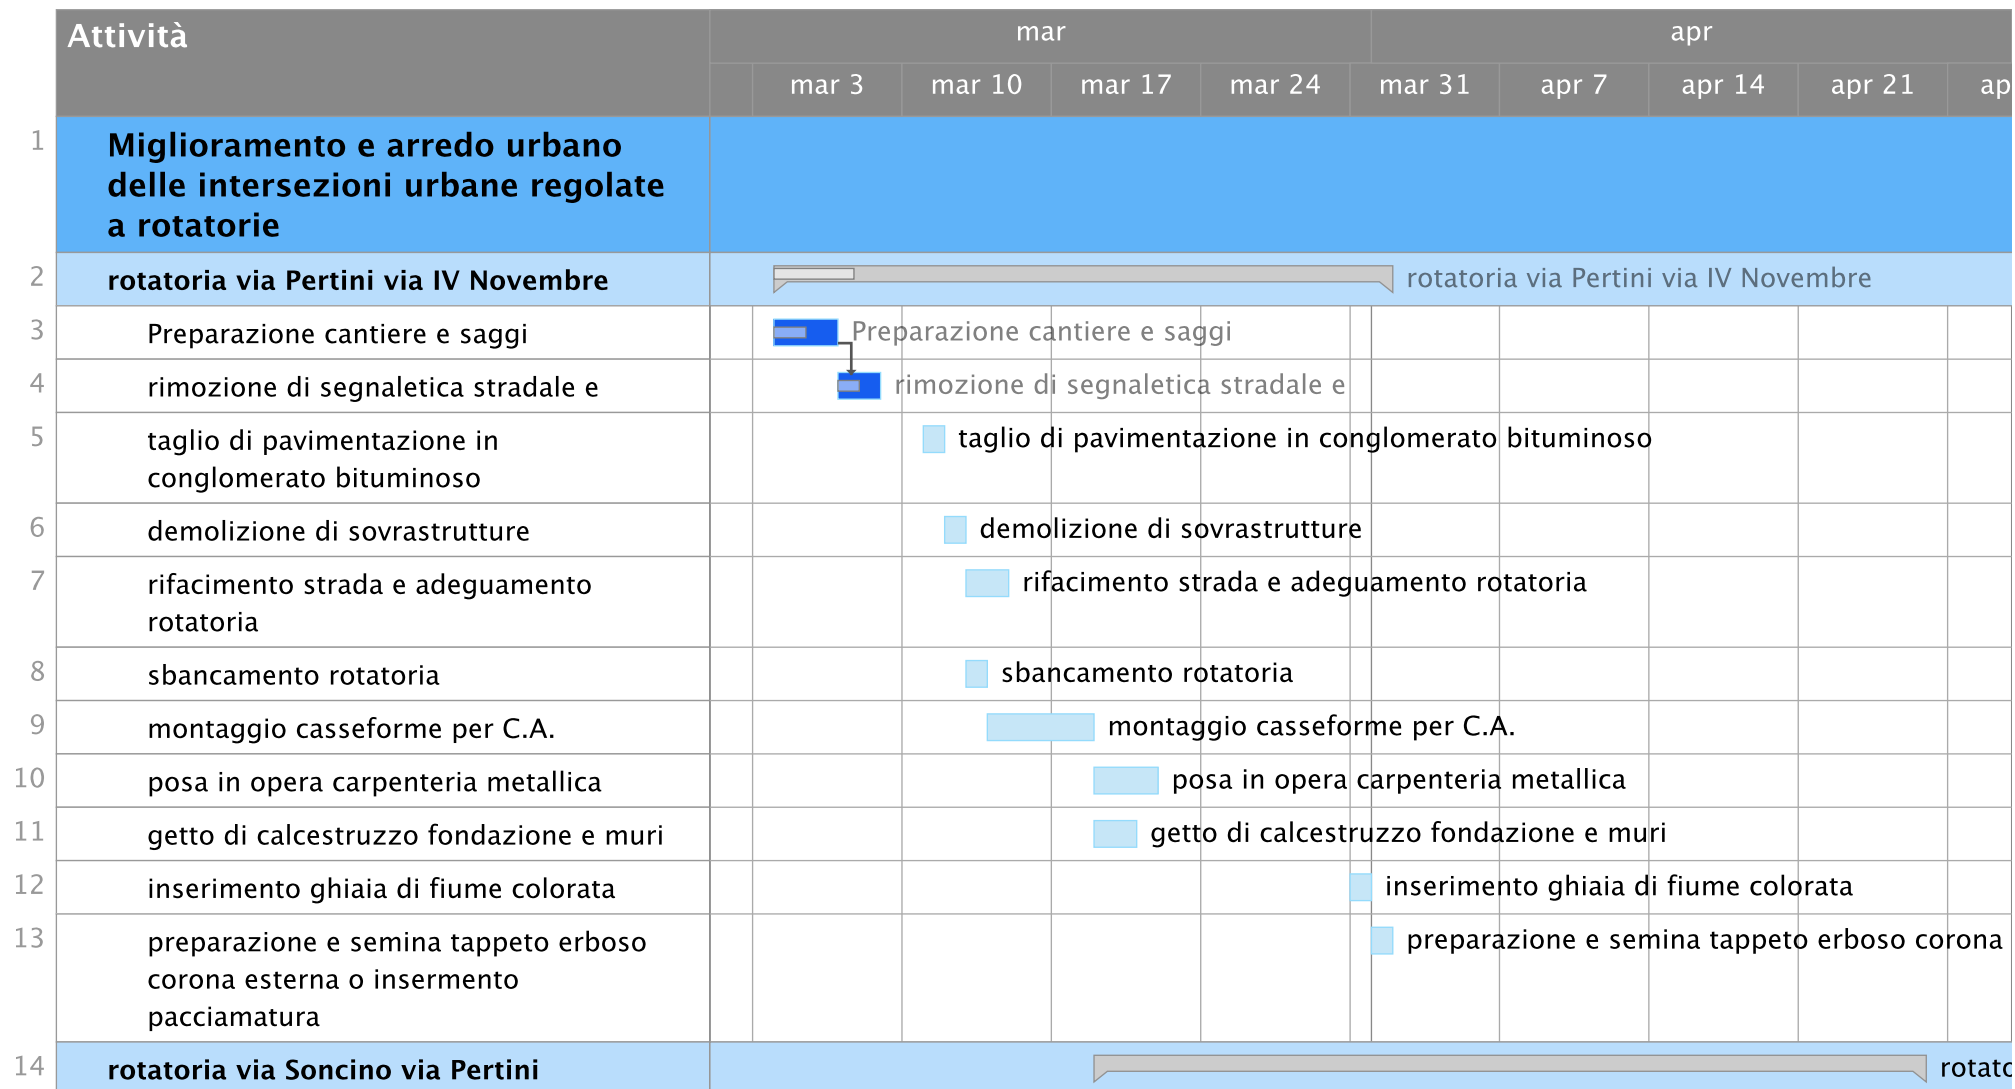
| | Attività | mar | | | | apr | | | | |
|---|---|---|---|---|---|---|---|---|---|---|
| | | mar 3 | mar 10 | mar 17 | mar 24 | mar 31 | apr 7 | apr 14 | apr 21 | ap |
| 1 | Miglioramento e arredo urbano delle intersezioni urbane regolate a rotatorie | | | | | | | | | |
| 2 | rotatoria via Pertini via IV Novembre | rotatoria via Pertini via IV Novembre | | | | | | | | |
| 3 | Preparazione cantiere e saggi | Preparazione cantiere e saggi | | | | | | | | |
| 4 | rimozione di segnaletica stradale e | rimozione di segnaletica stradale e | | | | | | | | |
| 5 | taglio di pavimentazione in conglomerato bituminoso | taglio di pavimentazione in conglomerato bituminoso | | | | | | | | |
| 6 | demolizione di sovrastrutture | demolizione di sovrastrutture | | | | | | | | |
| 7 | rifacimento strada e adeguamento rotatoria | rifacimento strada e adeguamento rotatoria | | | | | | | | |
| 8 | sbancamento rotatoria | sbancamento rotatoria | | | | | | | | |
| 9 | montaggio casseforme per C.A. | montaggio casseforme per C.A. | | | | | | | | |
| 10 | posa in opera carpenteria metallica | posa in opera carpenteria metallica | | | | | | | | |
| 11 | getto di calcestruzzo fondazione e muri | getto di calcestruzzo fondazione e muri | | | | | | | | |
| 12 | inserimento ghiaia di fiume colorata | inserimento ghiaia di fiume colorata | | | | | | | | |
| 13 | preparazione e semina tappeto erboso corona esterna o insermento pacciamatura | preparazione e semina tappeto erboso corona | | | | | | | | |
| 14 | rotatoria via Soncino via Pertini | rotato | | | | | | | | |